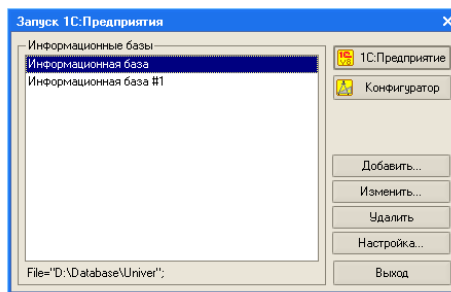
Запуск 1С:Предприятия

Информационные базы

Информационная база

Информационная база #1

File="D:\Database\Univer";

1С:Предприятие

Конфигуратор

Добавить...

Изменить...

Удалить

Настройка...

Выход